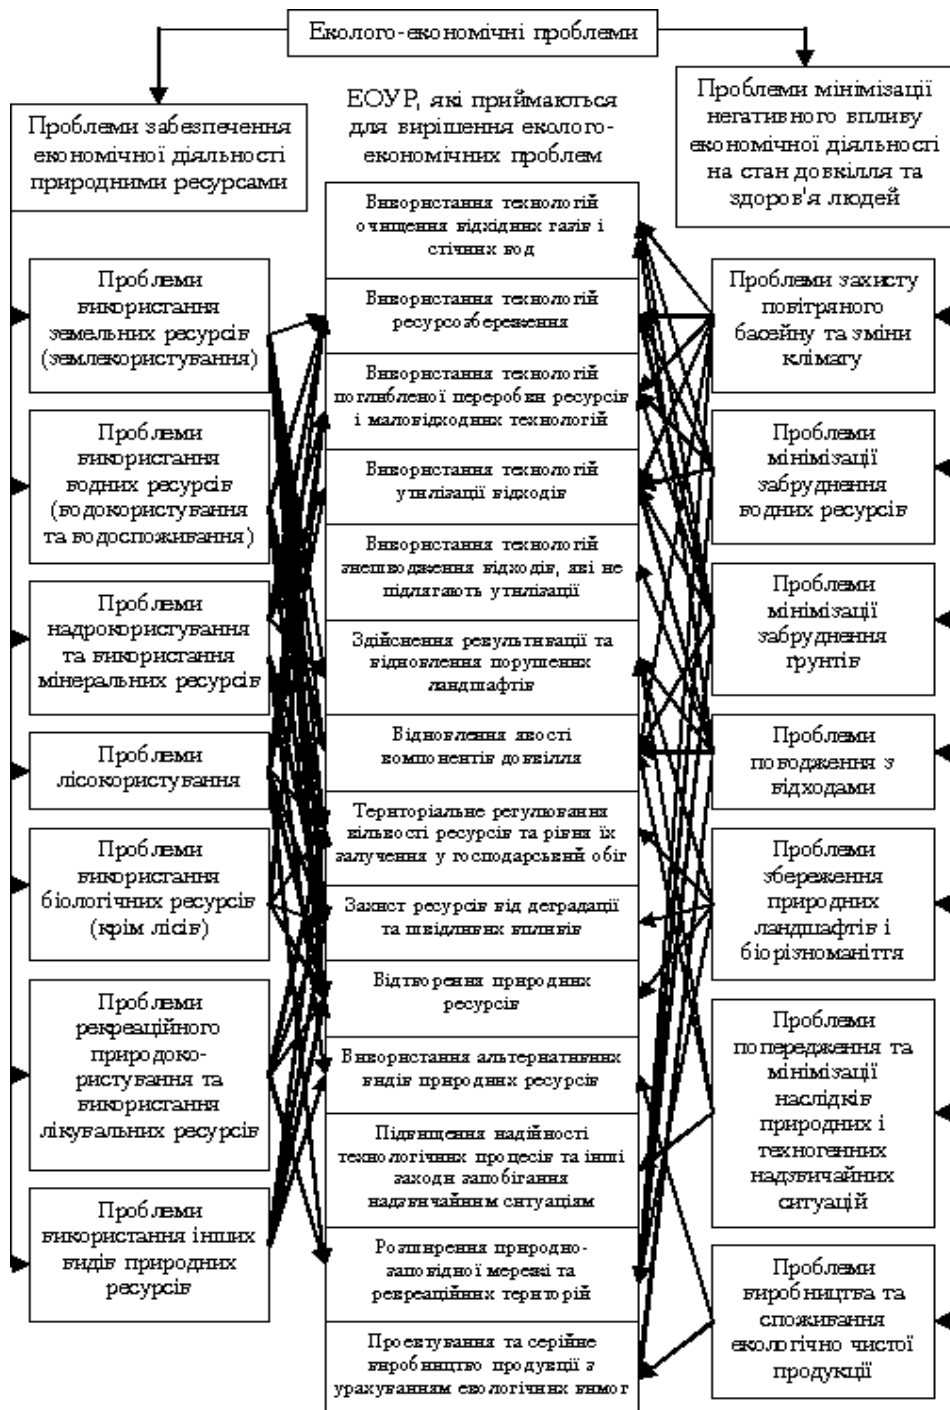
Еколого-економічні проблеми

Проблеми забезпечення економічної діяльності природними ресурсами

ЕОУР, які приймаються для вирішення еколого-економічних проблем

Проблеми мінімізації негативного впливу економічної діяльності на стан довкілля та здоров'я людей

Проблеми використання земельних ресурсів (землекористування)

Проблеми використання водних ресурсів (водокористування та водоспоживання)

Проблеми надрокористування та використання мінеральних ресурсів

Проблеми лісокористування

Проблеми використання біологічних ресурсів (крім лісів)

Проблеми рекреаційного природокористування та використання лікувальних ресурсів

Проблеми використання інших видів природних ресурсів

Використання технологій очищення відхідних газів і стічних вод

Використання технологій ресурсозбереження

Використання технологій поглибленої переробки ресурсів і маловідходних технологій

Використання технологій утилізації відходів

Використання технологій знешкодження відходів, які не підлягають утилізації

Здійснення рекультивації та відновлення порушених ландшафтів

Відновлення якості компонентів довкілля

Територіальне регулювання кількості ресурсів та рівня їх залучення у господарський обіг

Захист ресурсів від деградації та шкідливих впливів

Відтворення природних ресурсів

Використання альтернативних видів природних ресурсів

Підвищення надійності технологічних процесів та інші заходи запобігання надзвичайним ситуаціям

Розширення природно-заповідної мережі та рекреаційних територій

Проектування та серійне виробництво продукції з урахуванням екологічних вимог

Проблеми захисту повітряного басейну та зміни клімату

Проблеми мінімізації забруднення водних ресурсів

Проблеми мінімізації забруднення ґрунтів

Проблеми поводження з відходами

Проблеми збереження природних ландшафтів і біорізноманіття

Проблеми попередження та мінімізації наслідків природних і техногенних надзвичайних ситуацій

Проблеми виробництва та споживання екологічно чистої продукції